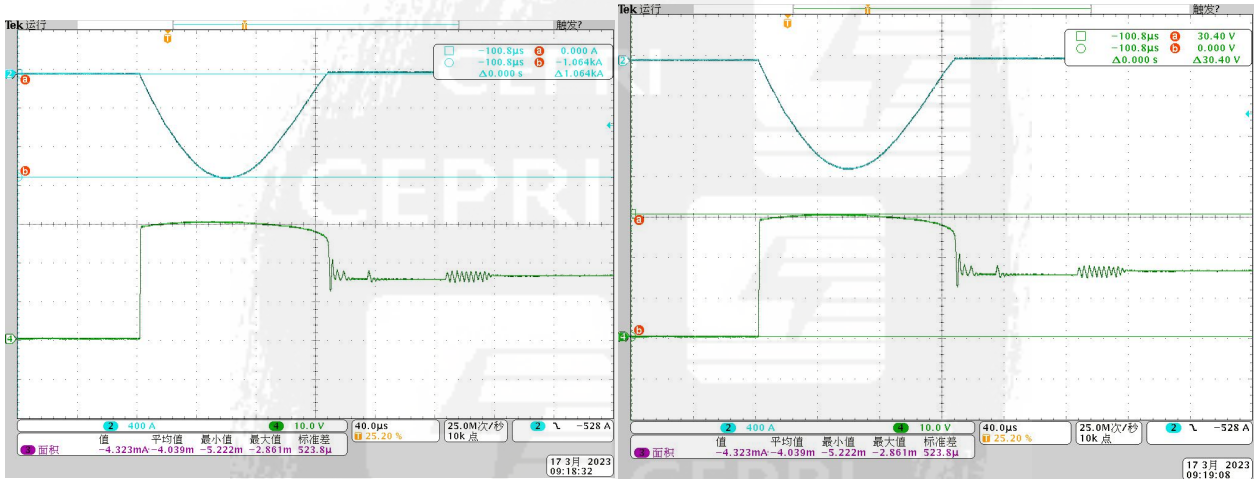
Tek 运行 触发?

T

2
a
b
4

−100.8µs a 0.000 A
−100.8µs b −1.064kA
Δ0.000 s Δ1.064kA

2 400 A 4 10.0 V 40.0µs T 25.20 % 25.0M次/秒 10k 点 2 ⌐ −528 A

值 平均值 最小值 最大值 标准差
面积 −4.323mA −4.039m −5.222m −2.861m 523.8µ

17 3月 2023
09:18:32

Tek 运行 触发?

T

2
a
b
4

−100.8µs a 30.40 V
−100.8µs b 0.000 V
Δ0.000 s Δ30.40 V

2 400 A 4 10.0 V 40.0µs T 25.20 % 25.0M次/秒 10k 点 2 ⌐ −528 A

值 平均值 最小值 最大值 标准差
面积 −4.323mA −4.039m −5.222m −2.861m 523.8µ

17 3月 2023
09:19:08

CEPRI